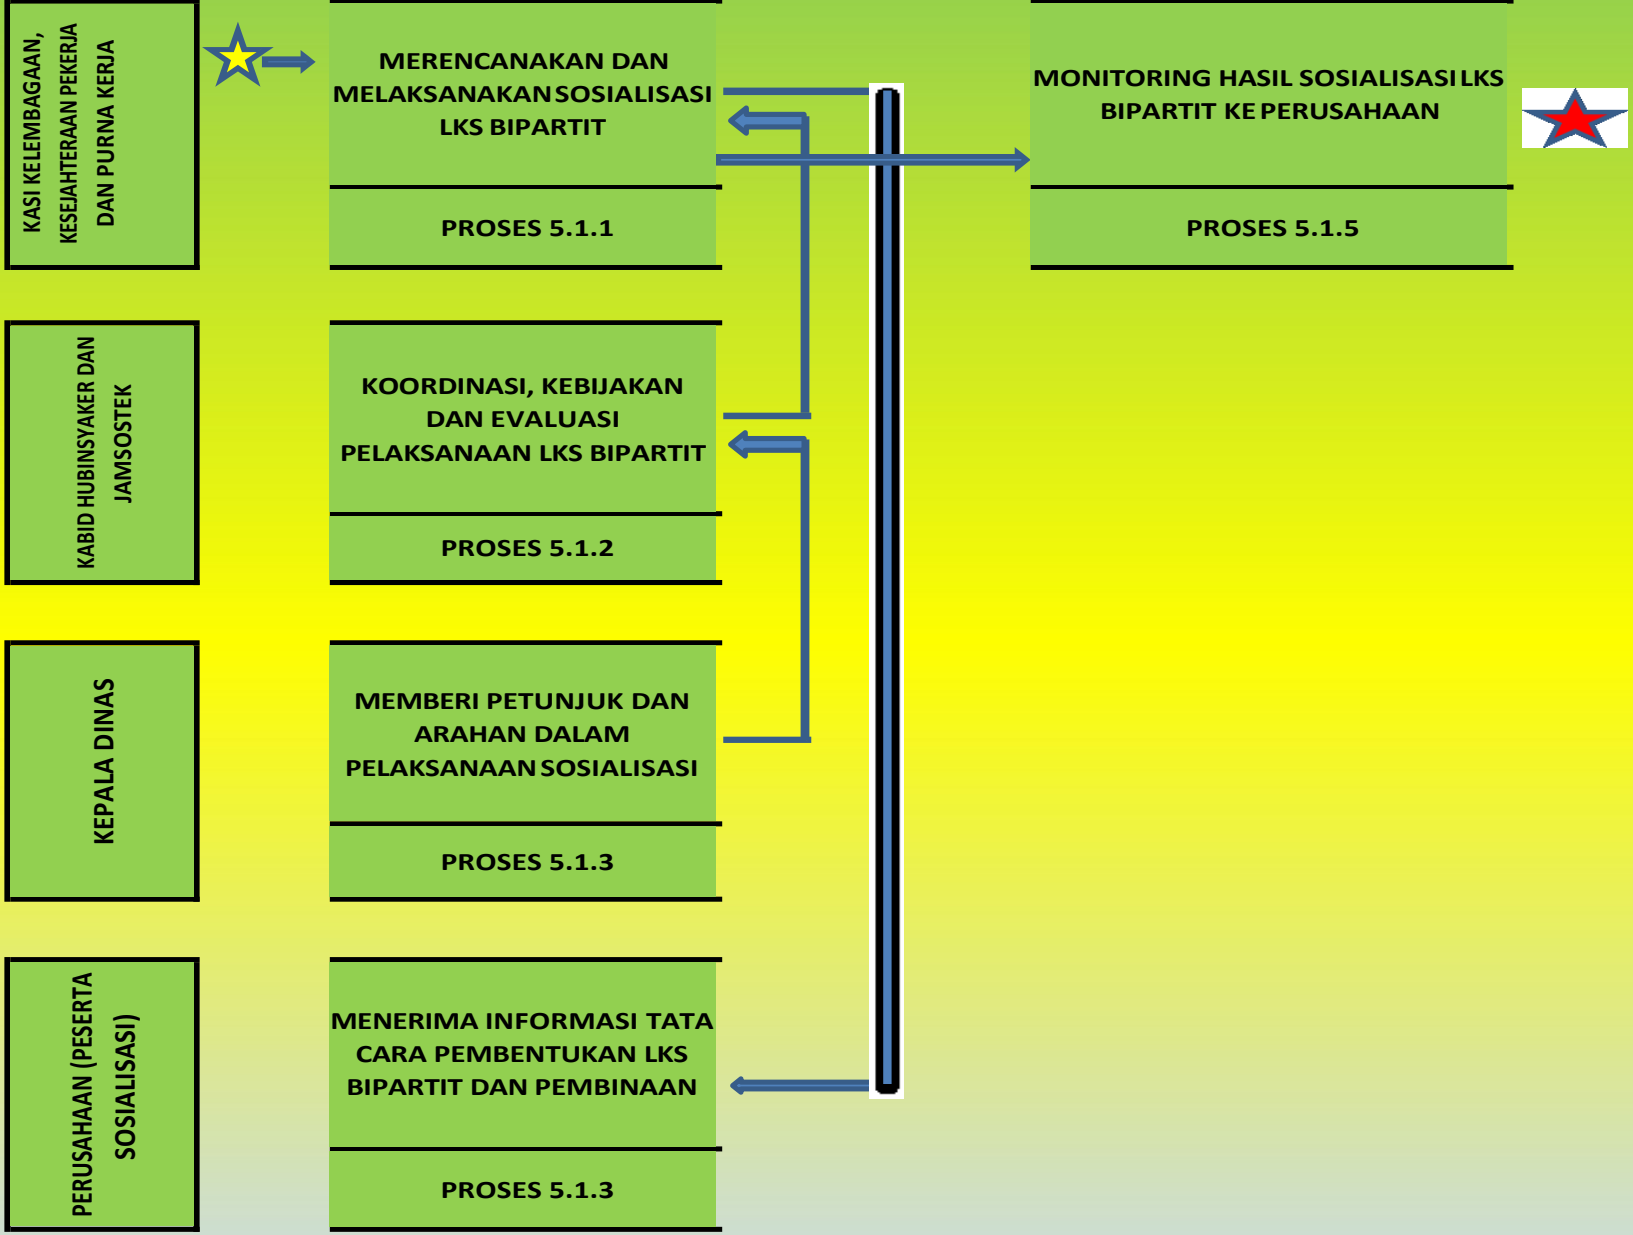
KASI KELEMBAGAAN, KESEJAHTERAAN PEKERJA DAN PURNA KERJA

MERENCANAKAN DAN MELAKSANAKAN SOSIALISASI LKS BIPARTIT

PROSES 5.1.1

MONITORING HASIL SOSIALISASI LKS BIPARTIT KE PERUSAHAAN

PROSES 5.1.5

KABID HUBINSYAKER DAN JAMSOSTEK

KOORDINASI, KEBIJAKAN DAN EVALUASI PELAKSANAAN LKS BIPARTIT

PROSES 5.1.2

KEPALA DINAS

MEMBERI PETUNJUK DAN ARAHAN DALAM PELAKSANAAN SOSIALISASI

PROSES 5.1.3

PERUSAHAAN (PESERTA SOSIALISASI)

MENERIMA INFORMASI TATA CARA PEMBENTUKAN LKS BIPARTIT DAN PEMBINAAN

PROSES 5.1.3